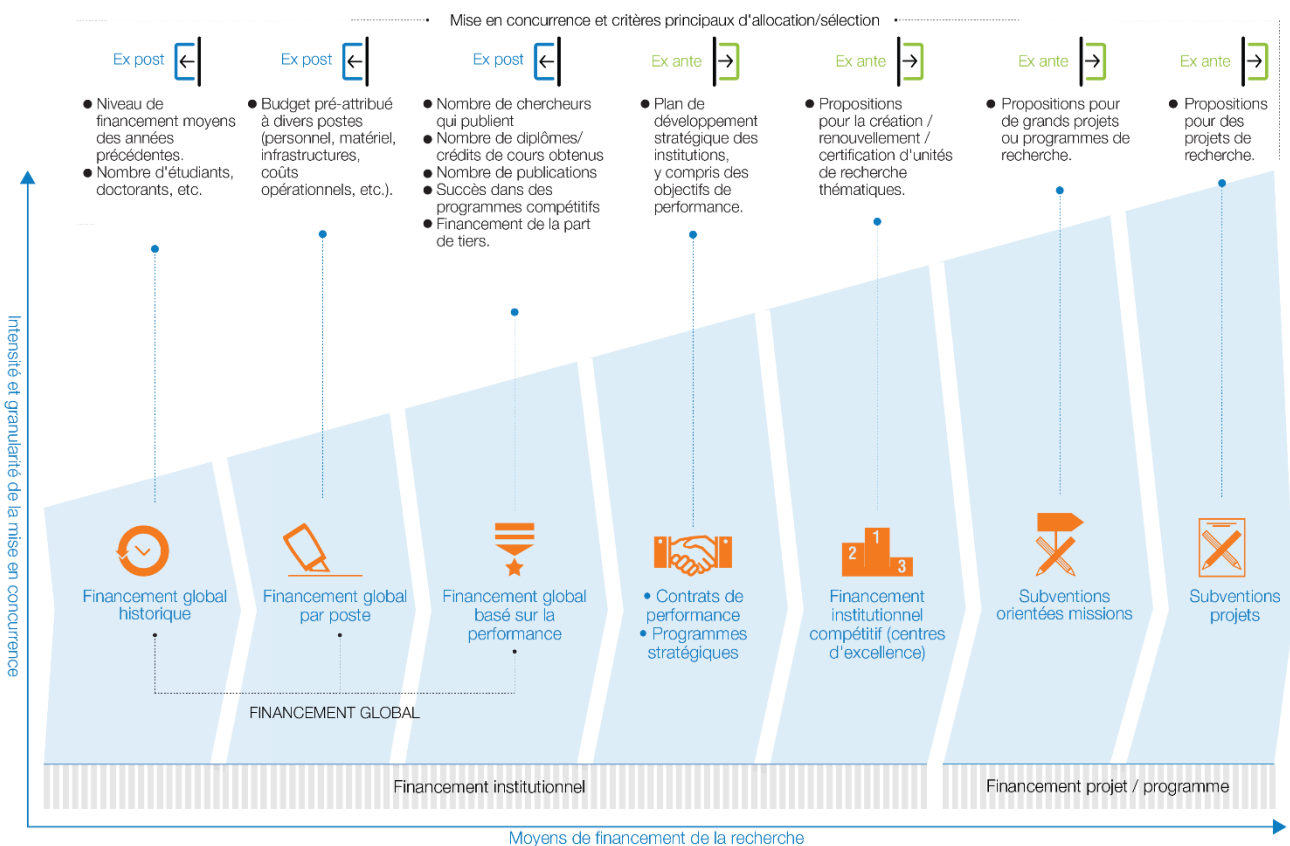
Mise en concurrence et critères principaux d'allocation/sélection

Ex post

• Niveau de financement moyens des années précédentes.
• Nombre d'étudiants, doctorants, etc.

Ex post

• Budget pré-attribué à divers postes (personnel, matériel, infrastructures, coûts opérationnels, etc.).

Ex post

• Nombre de chercheurs qui publient
• Nombre de diplômes/ crédits de cours obtenus
• Nombre de publications
• Succès dans des programmes compétitifs
• Financement de la part de tiers.

Ex ante

• Plan de développement stratégique des institutions, y compris des objectifs de performance.

Ex ante

• Propositions pour la création / renouvellement / certification d'unités de recherche thématiques.

Ex ante

• Propositions pour de grands projets ou programmes de recherche.

Ex ante

• Propositions pour des projets de recherche.

Intensité et granularité de la mise en concurrence

Financement global historique

Financement global par poste

Financement global basé sur la performance

• Contrats de performance
• Programmes stratégiques

2 1 3

Financement institutionnel compétitif (centres d'excellence)

Subventions orientées missions

Subventions projets

FINANCEMENT GLOBAL

Financement institutionnel

Financement projet / programme

Moyens de financement de la recherche